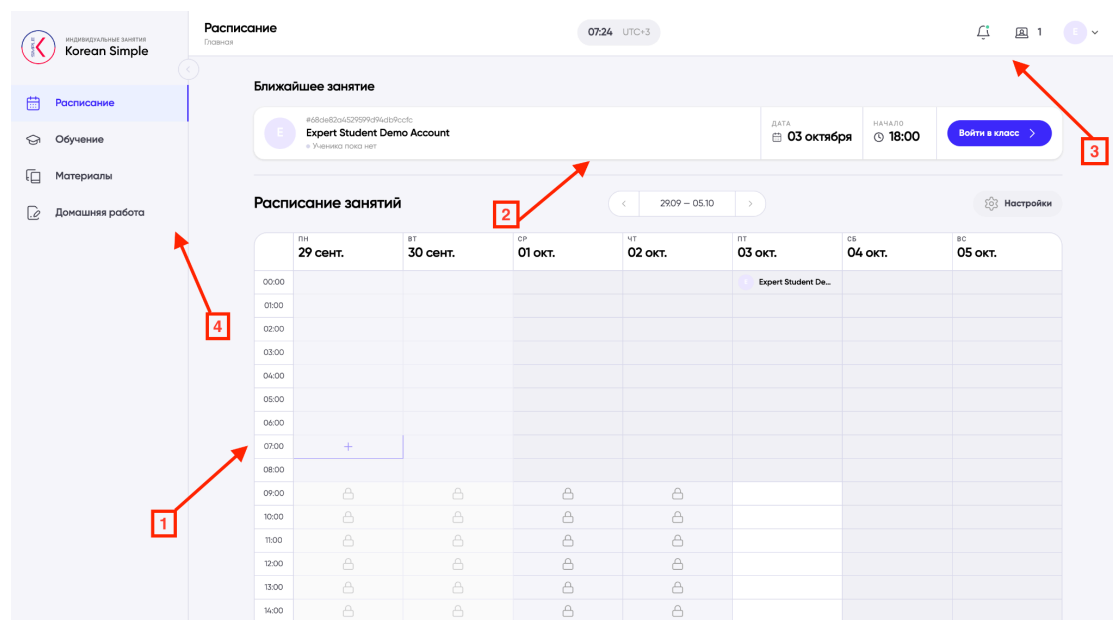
ИНДИВИДУАЛЬНЫЕ ЗАНЯТИЯ
Korean Simple

Расписание
Обучение
Материалы
Домашняя работа

Расписание
Главная

07:24 UTC+3

1

E

Ближайшее занятие

E
#68de82a4529599d94db9ccfc
Expert Student Demo Account
Ученика пока нет

ДАТА
03 октября

НАЧАЛО
18:00

Войти в класс

Расписание занятий

29.09 — 05.10

Настройки

| | ПН 29 сент. | ВТ 30 сент. | СР 01 окт. | ЧТ 02 окт. | ПТ 03 окт. | СБ 04 окт. | ВС 05 окт. |
|---|---|---|---|---|---|---|---|
| 00:00 | | | | | Expert Student De... | | |
| 01:00 | | | | | | | |
| 02:00 | | | | | | | |
| 03:00 | | | | | | | |
| 04:00 | | | | | | | |
| 05:00 | | | | | | | |
| 06:00 | | | | | | | |
| 07:00 | + | | | | | | |
| 08:00 | | | | | | | |
| 09:00 | | | | | | | |
| 10:00 | | | | | | | |
| 11:00 | | | | | | | |
| 12:00 | | | | | | | |
| 13:00 | | | | | | | |
| 14:00 | | | | | | | |

1
2
3
4